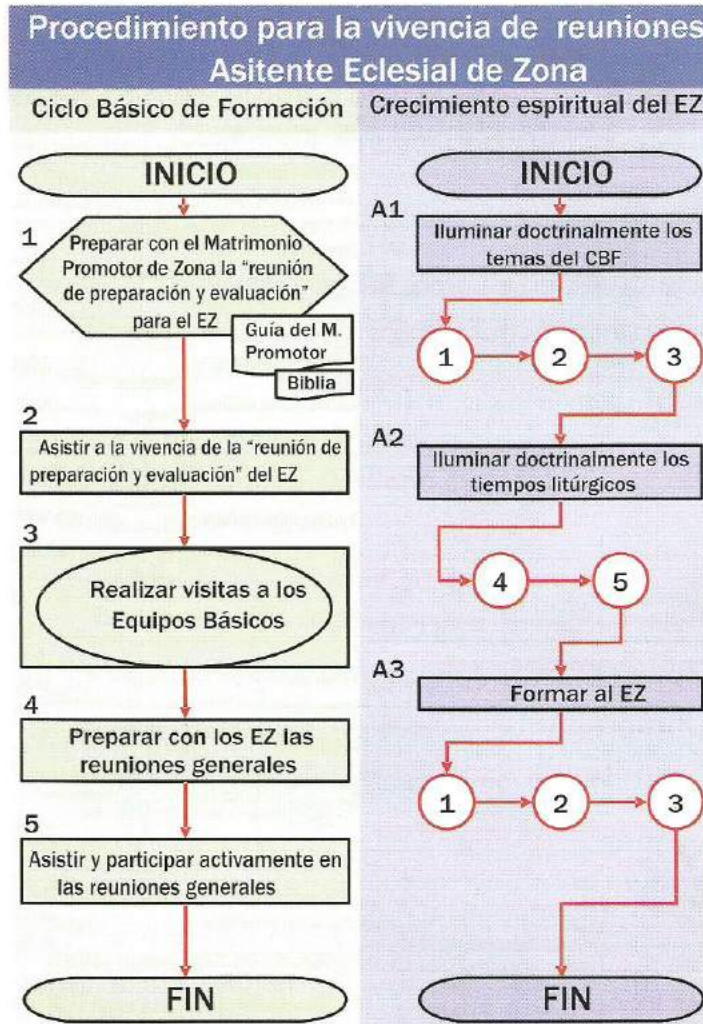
Procedimiento para la vivencia de reuniones
Asitente Eclesial de Zona

Ciclo Básico de Formación

INICIO

1
Preparar con el Matrimonio Promotor de Zona la "reunión de preparación y evaluación" para el EZ

Guía del M. Promotor

Biblia

2
Asistir a la vivencia de la "reunión de preparación y evaluación" del EZ

3
Realizar visitas a los Equipos Básicos

4
Preparar con los EZ las reuniones generales

5
Asistir y participar activamente en las reuniones generales

FIN

Crecimiento espiritual del EZ

INICIO

A1
Iluminar doctrinalmente los temas del CBF

1
2
3

A2
Iluminar doctrinalmente los tiempos litúrgicos

4
5

A3
Formar al EZ

1
2
3

FIN